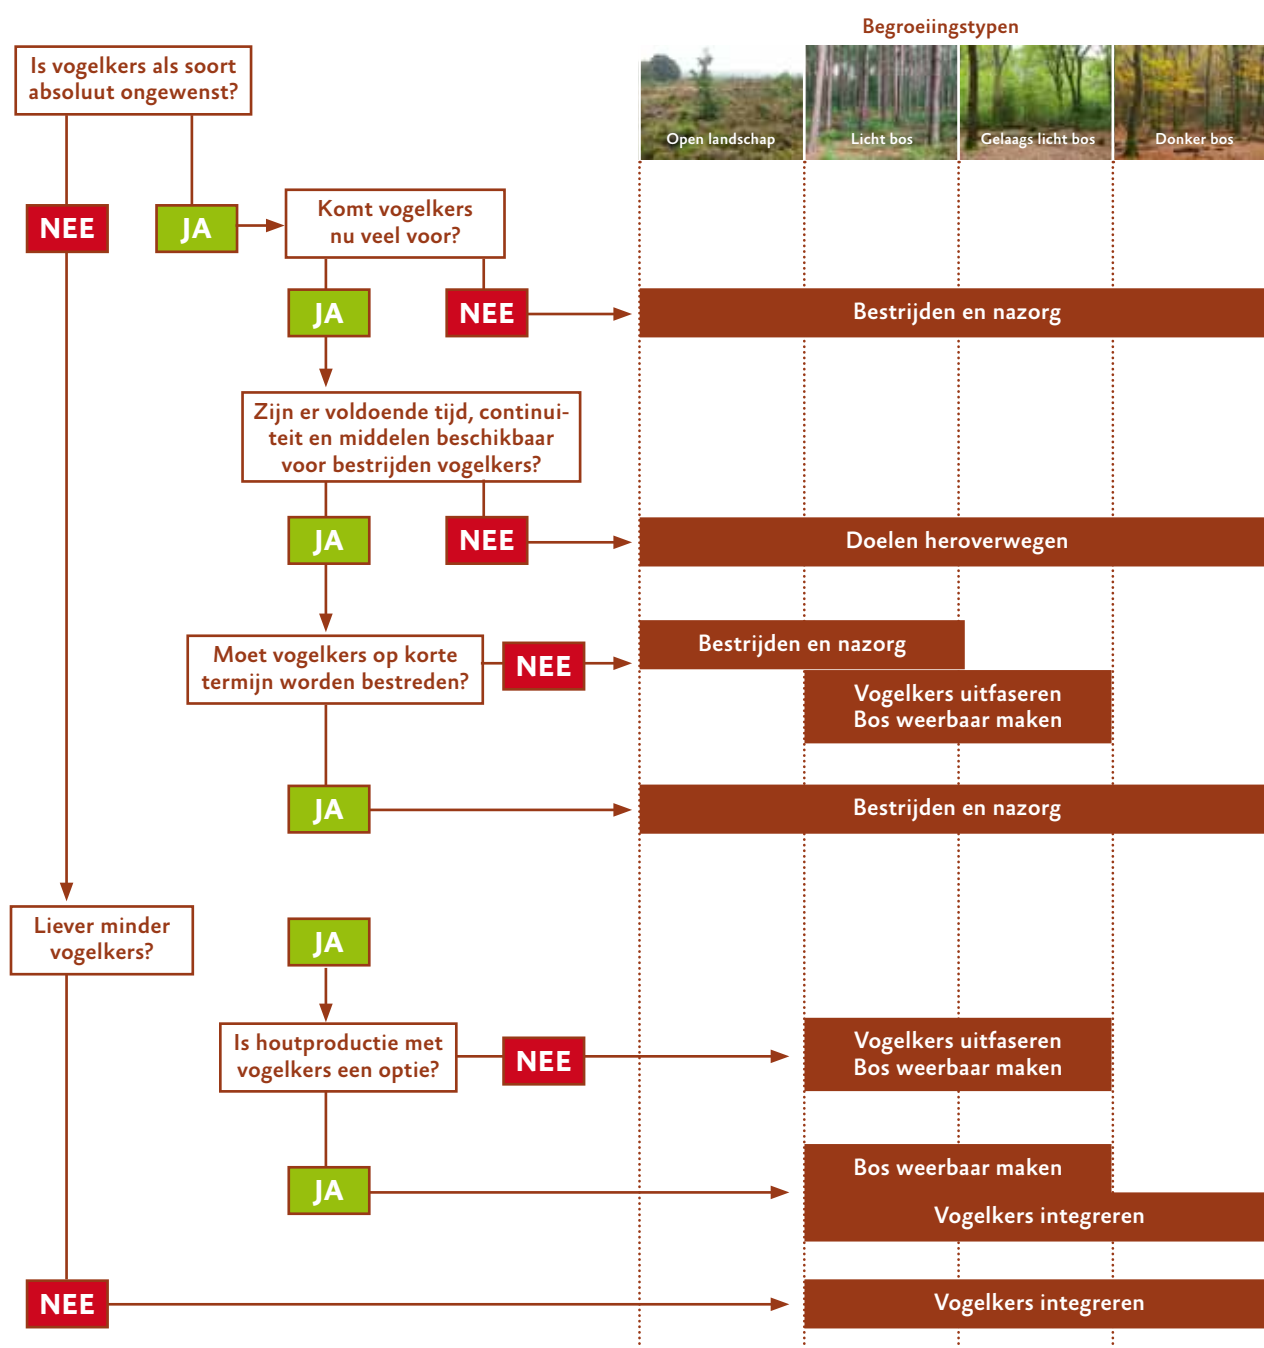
Begroeiingstypen

Open landschap

Licht bos

Gelaags licht bos

Donker bos

Is vogelkers als soort absoluut ongewenst?

NEE

JA

Komt vogelkers nu veel voor?

JA

NEE

Bestrijden en nazorg

Zijn er voldoende tijd, continuiteit en middelen beschikbaar voor bestrijden vogelkers?

JA

NEE

Doelen heroverwegen

Moet vogelkers op korte termijn worden bestreden?

NEE

Bestrijden en nazorg

Vogelkers uitfaseren
Bos weerbaar maken

JA

Bestrijden en nazorg

Liever minder vogelkers?

JA

Is houtproductie met vogelkers een optie?

NEE

Vogelkers uitfaseren
Bos weerbaar maken

JA

Bos weerbaar maken

Vogelkers integreren

NEE

Vogelkers integreren